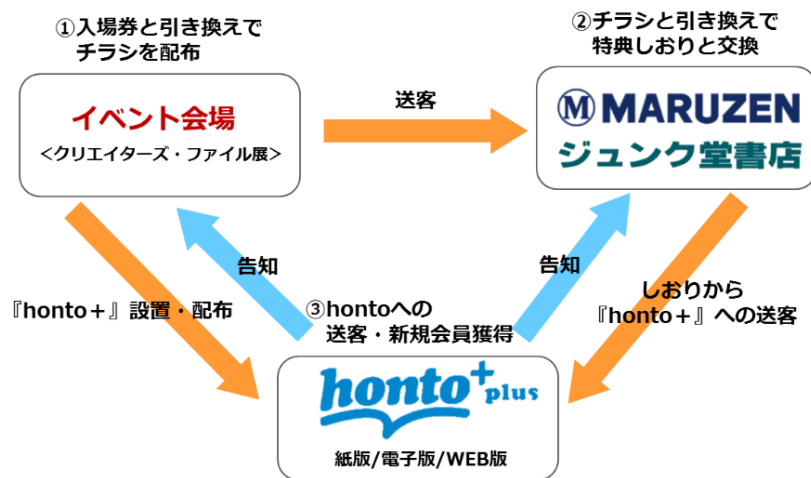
①入場券と引き換えで
チラシを配布

②チラシと引き換えで
特典しおりと交換

イベント会場
＜クリエイターズ・ファイル展＞

送客

M MARUZEN
ジュンク堂書店

告知

告知

『honto＋』設置・配布

③hontoへの
送客・新規会員獲得

しおりから
『honto＋』への送客

honto+ plus
紙版/電子版/WEB版